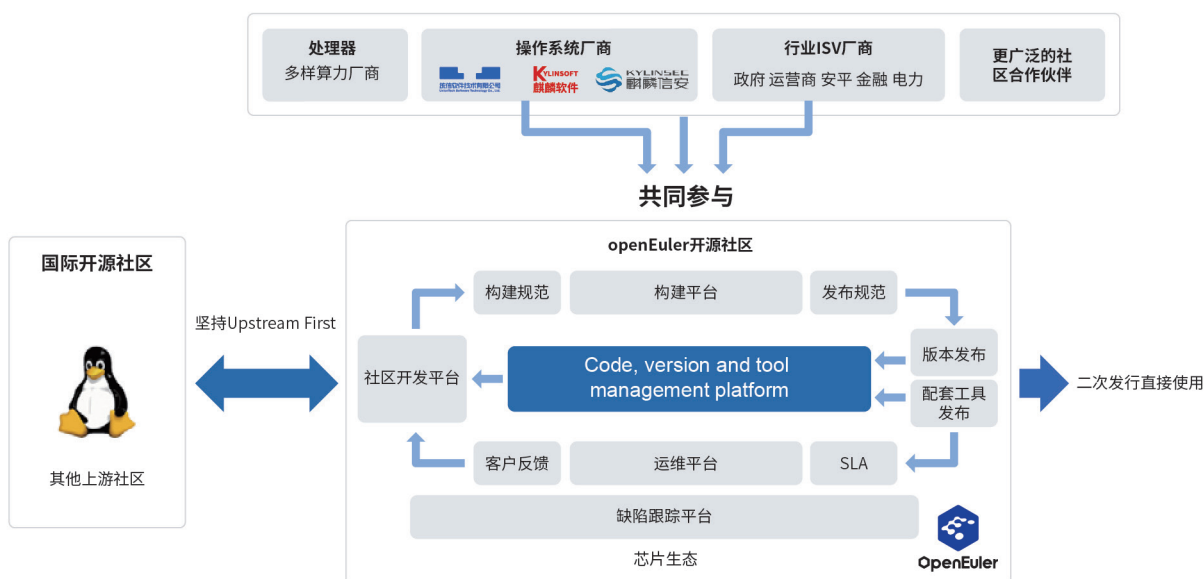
处理器
多样算力厂商

操作系统厂商
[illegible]
KYLINSOFT 麒麟软件
KYLINSEC 麒麟信安

行业ISV厂商
政府 运营商 安平 金融 电力

更广泛的社区合作伙伴

共同参与

国际开源社区

其他上游社区

坚持Upstream First

openEuler开源社区

构建规范
构建平台
发布规范
社区开发平台
Code, version and tool management platform
版本发布
配套工具发布
客户反馈
运维平台
SLA
缺陷跟踪平台
芯片生态

OpenEuler

二次发行直接使用